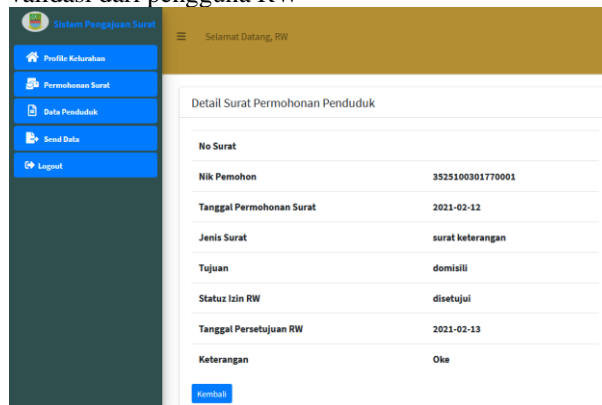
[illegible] dari pengguna RW

Sistem Pengajuan Surat

Profile Kelurahan

Permohonan Surat

Data Penduduk

Send Data

Logout

Selamat Datang, RW

Detail Surat Permohonan Penduduk

| | |
|---|---|
| No Surat | |
| Nik Pemohon | 3525100301770001 |
| Tanggal Permohonan Surat | 2021-02-12 |
| Jenis Surat | surat keterangan |
| Tujuan | domisili |
| Statuz Izin RW | disetujui |
| Tanggal Persetujuan RW | 2021-02-13 |
| Keterangan | Oke |

Kembali